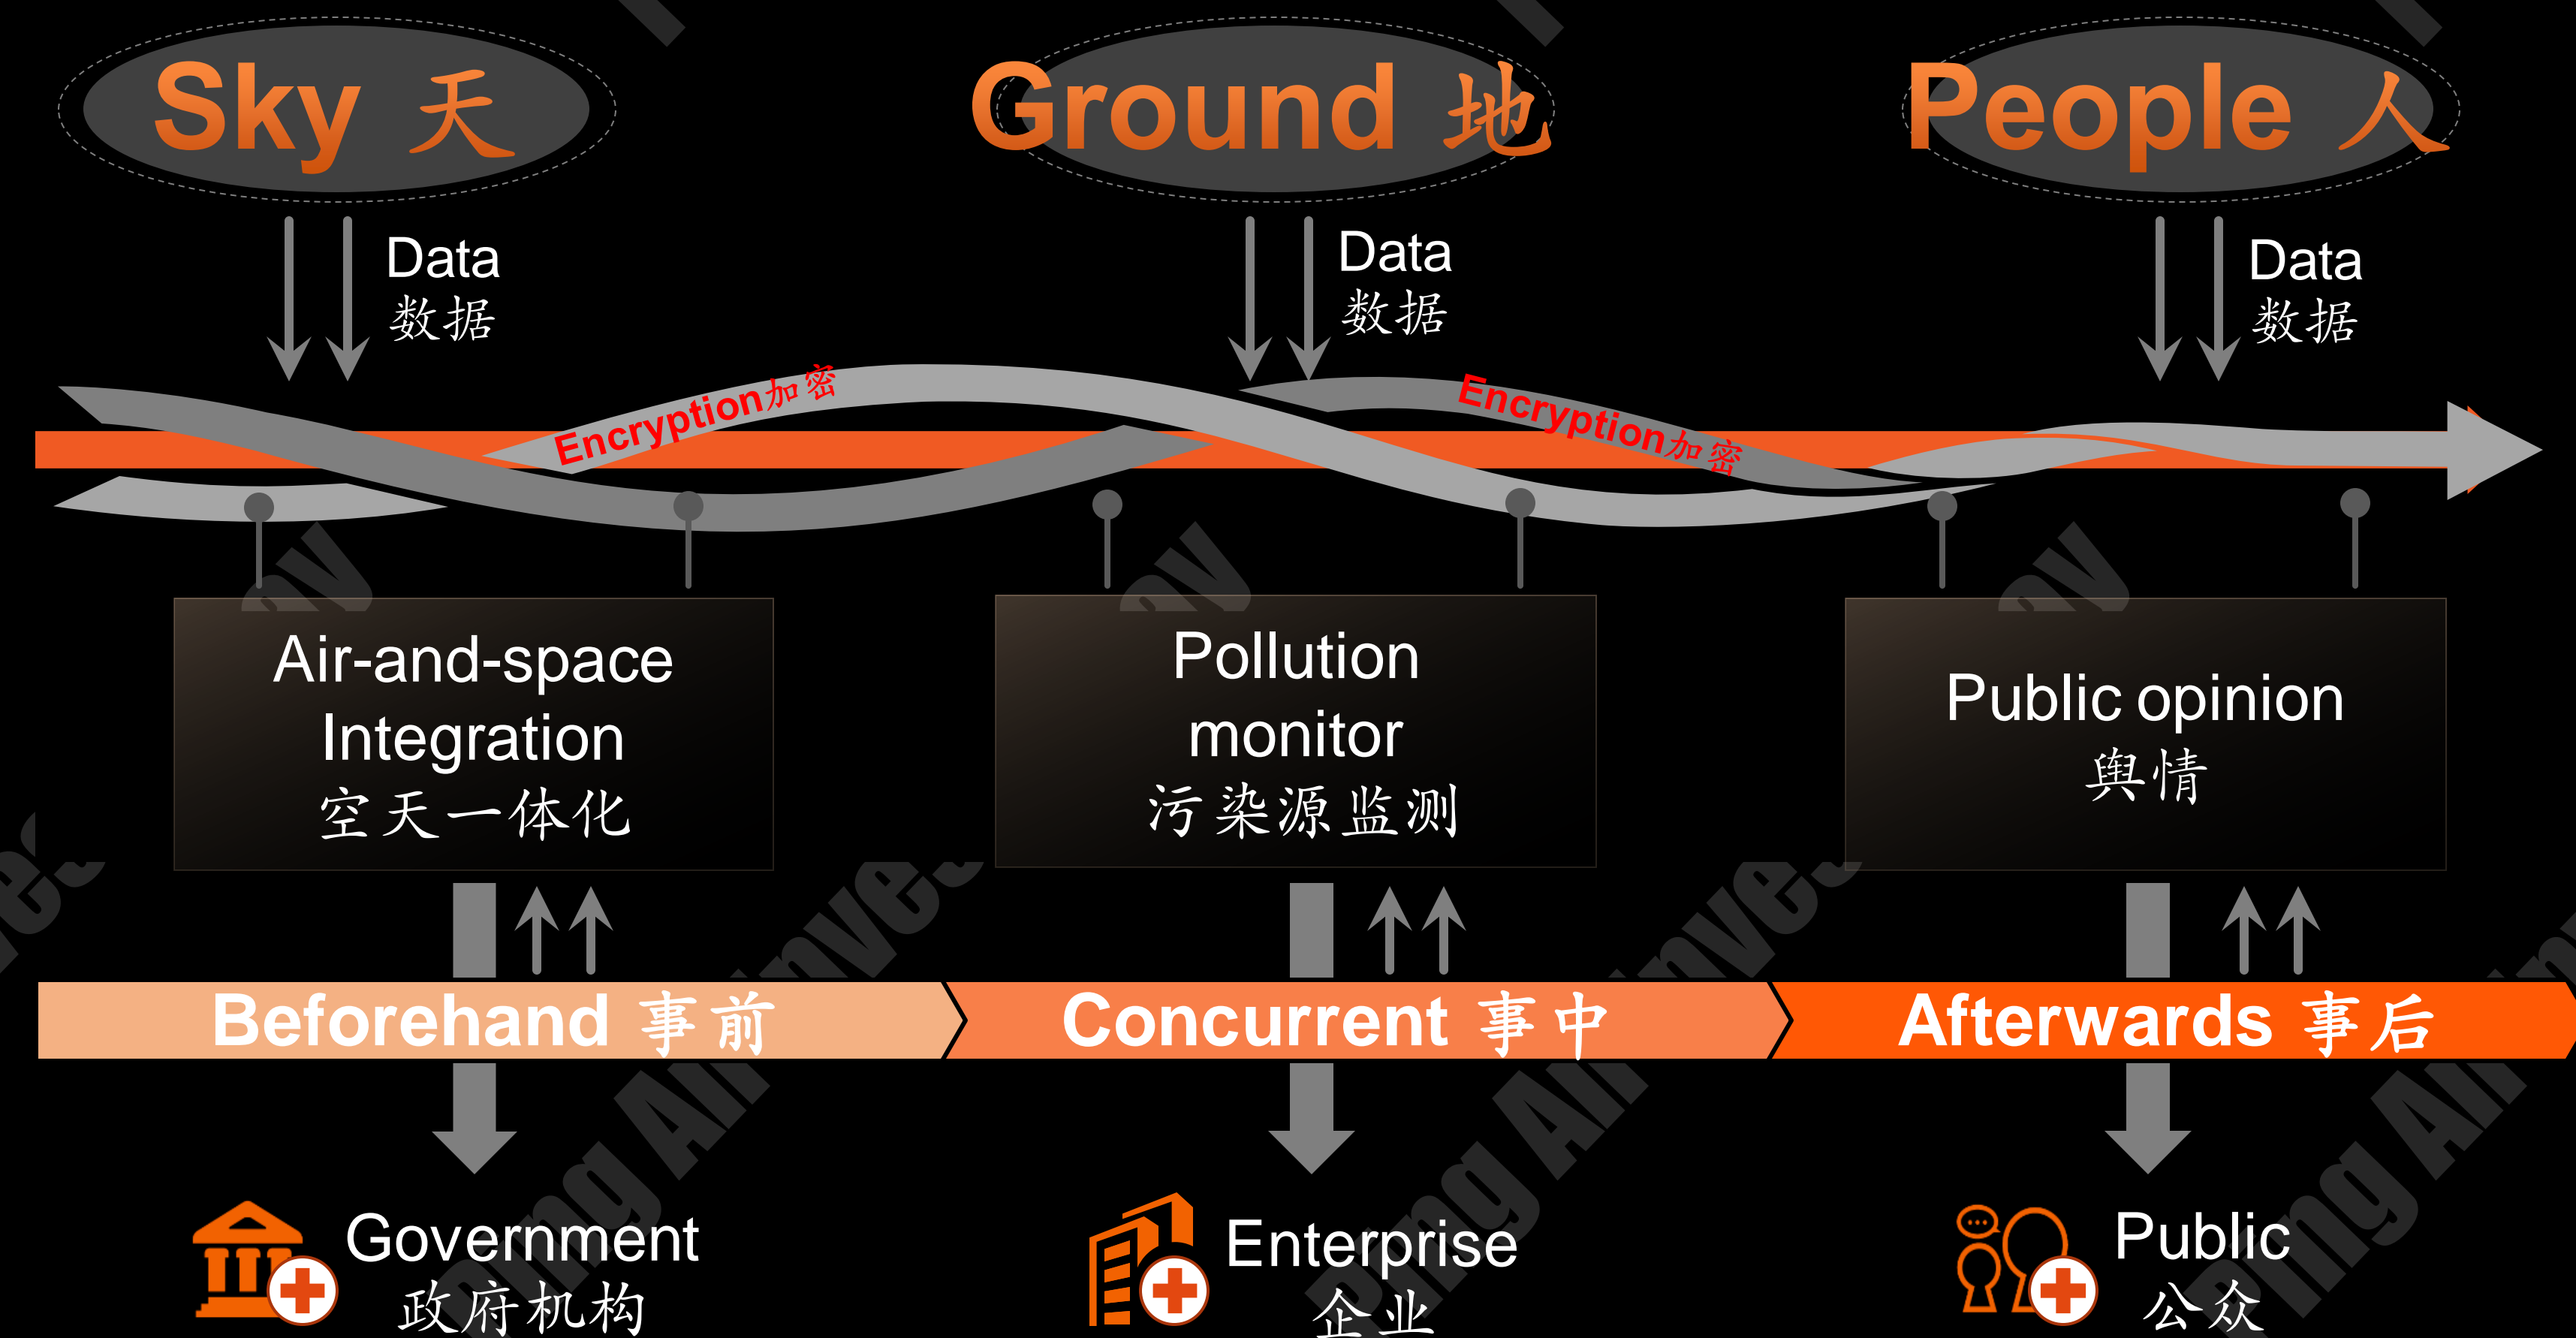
Sky 天

Ground 地

People 人

Data
数据

Data
数据

Data
数据

Encryption加密

Encryption加密

Air-and-space Integration
空天一体化

Pollution monitor
污染源监测

Public opinion
舆情

Beforehand 事前

Concurrent 事中

Afterwards 事后

Government
政府机构

Enterprise
企业

Public
公众